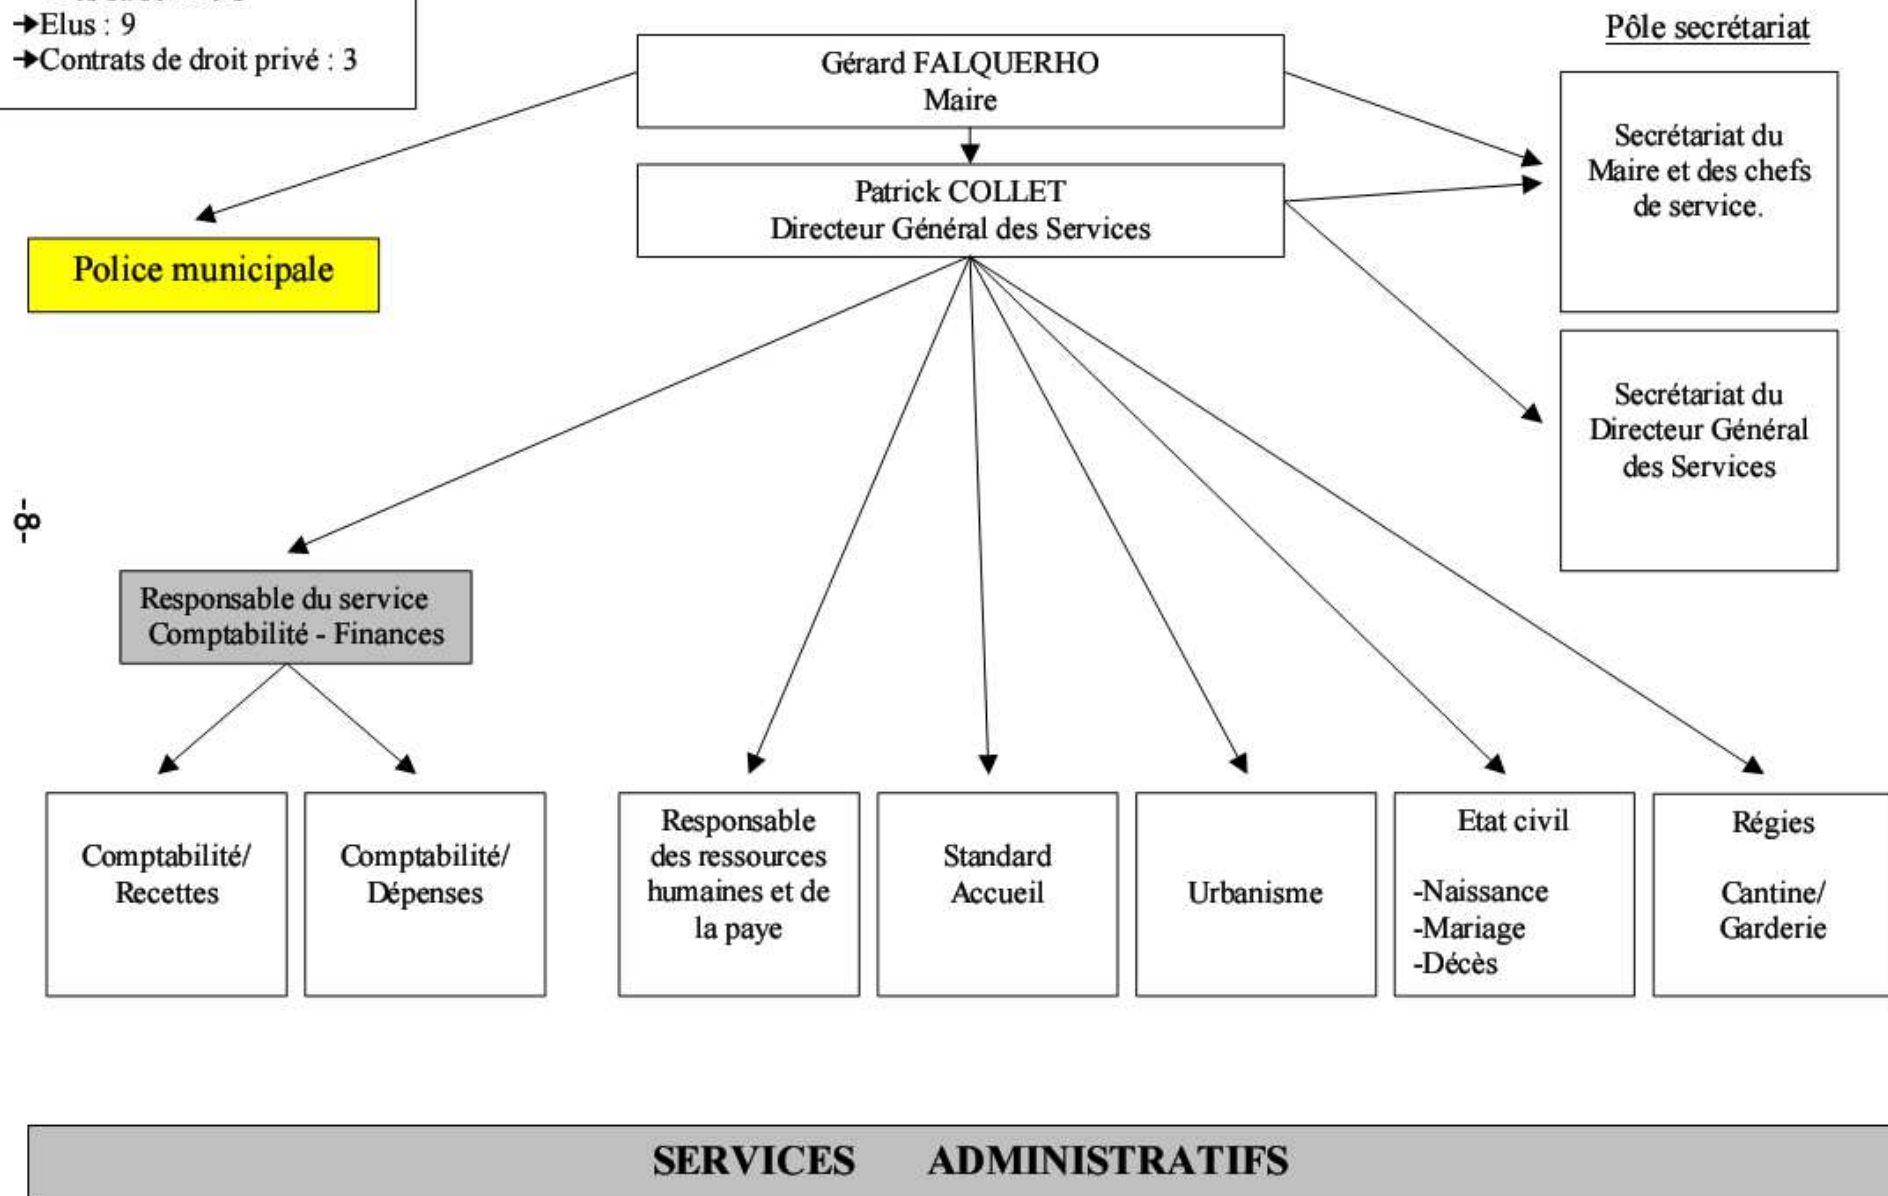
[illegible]
→Elus : 9
→Contrats de droit privé : 3

Pôle secrétariat

Gérard FALQUERHO
Maire

Patrick COLLET
Directeur Général des Services

Secrétariat du Maire et des chefs de service.

Secrétariat du Directeur Général des Services

Police municipale

-8-

Responsable du service Comptabilité - Finances

Comptabilité/ Recettes

Comptabilité/ Dépenses

Responsable des ressources humaines et de la paye

Standard Accueil

Urbanisme

Etat civil

-Naissance
-Mariage
-Décès

Régies

Cantine/ Garderie

SERVICES ADMINISTRATIFS